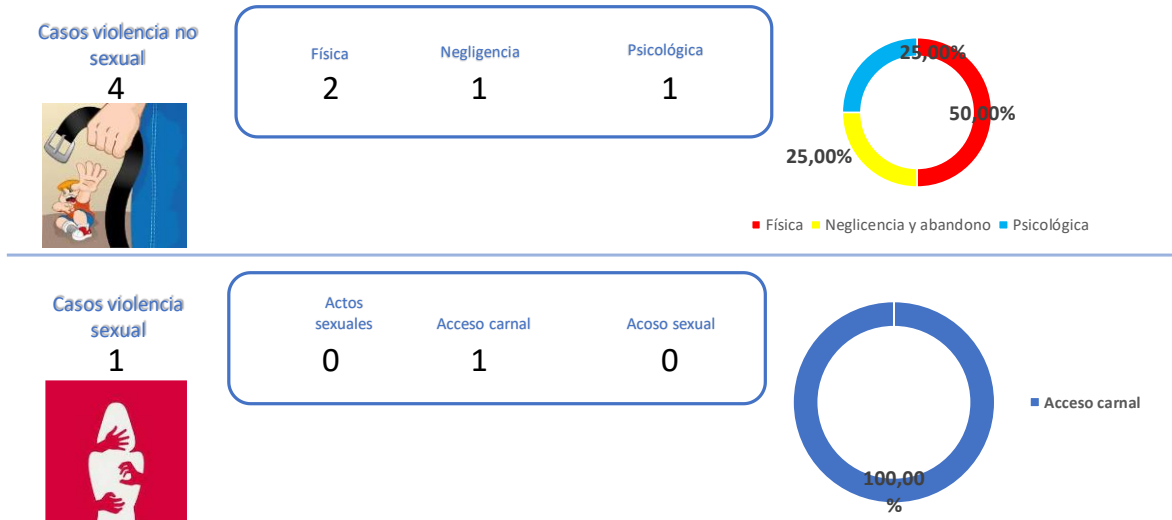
Casos violencia no sexual
4

| Física | Negligencia | Psicológica |
|---|---|---|
| 2 | 1 | 1 |

25,00%
50,00%
25,00%

Física  Neglicencia y abandono  Psicológica

Casos violencia sexual
1

| Actos sexuales | Acceso carnal | Acoso sexual |
|---|---|---|
| 0 | 1 | 0 |

Acceso carnal

100,00 %